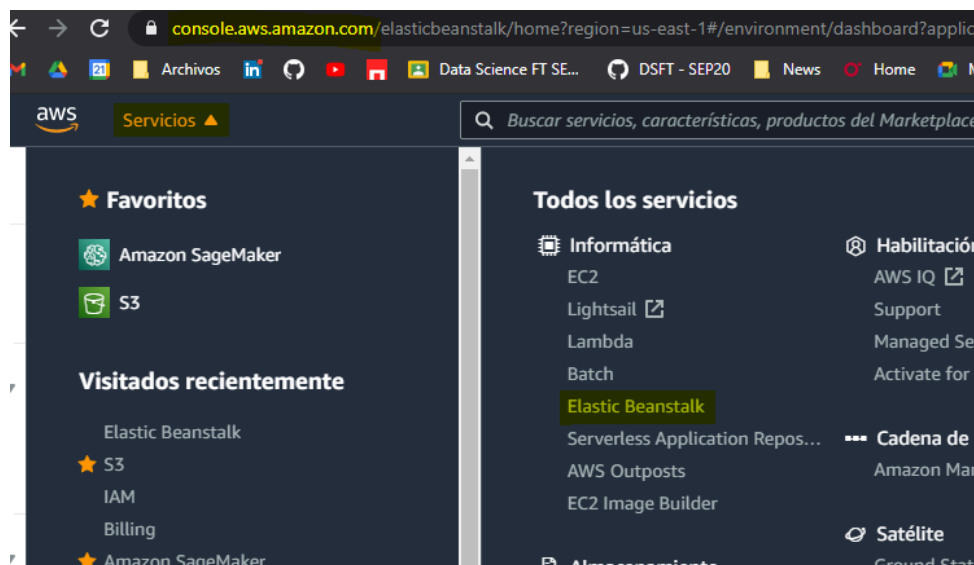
console.aws.amazon.com/elasticbeanstalk/home?region=us-east-1#/environment/dashboard?applic

Archivos Data Science FT SE... DSFT - SEP20 News Home

aws Servicios

Buscar servicios, características, productos del Marketplace

Favoritos

Amazon SageMaker

S3

Visitados recientemente

Elastic Beanstalk

S3

IAM

Billing

Amazon SageMaker

Todos los servicios

Informática

EC2

Lightsail

Lambda

Batch

Elastic Beanstalk

Serverless Application Repos...

AWS Outposts

EC2 Image Builder

Almacenamiento

Habilitación

AWS IQ

Support

Managed Se

Activate for

Cadena de

Amazon Ma

Satélite

Ground Stat